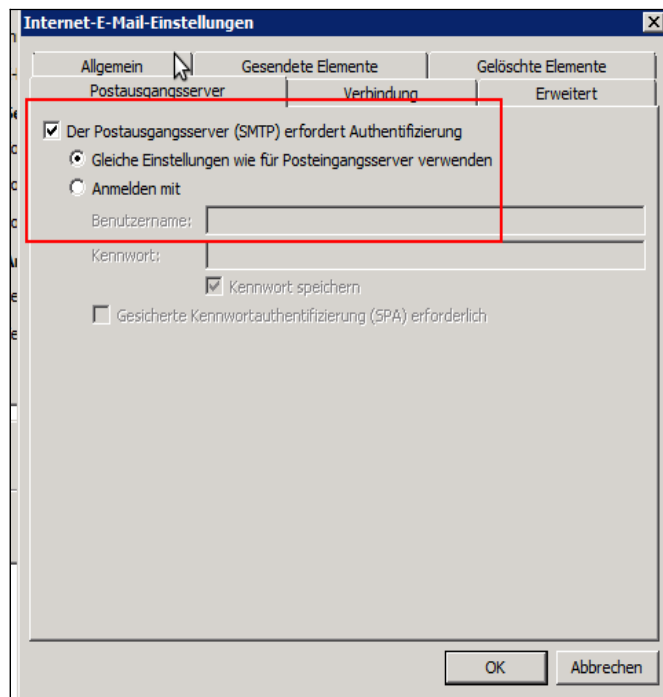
Internet-E-Mail-Einstellungen

Allgemein
Gesendete Elemente
Gelöschte Elemente
Postausgangsserver
Verbindung
Erweitert

Der Postausgangsserver (SMTP) erfordert Authentifizierung
Gleiche Einstellungen wie für Posteingangsserver verwenden
Anmelden mit
Benutzername:
Kennwort:
Kennwort speichern
Gesicherte Kennwortauthentifizierung (SPA) erforderlich

OK
Abbrechen